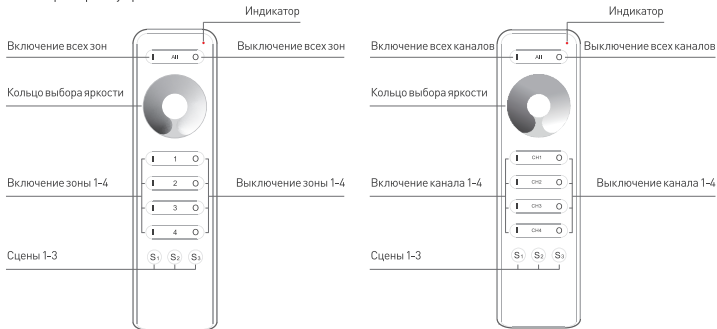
Индикатор

Включение всех зон

Выключение всех зон

All

Кольцо выбора яркости

1

2

3

4

Включение зоны 1-4

Выключение зоны 1-4

Сцены 1-3

$S_1$ $S_2$ $S_3$

Индикатор

Включение всех каналов

Выключение всех каналов

All

Кольцо выбора яркости

CH1

CH2

CH3

CH4

Включение канала 1-4

Выключение канала 1-4

Сцены 1-3

$S_1$ $S_2$ $S_3$